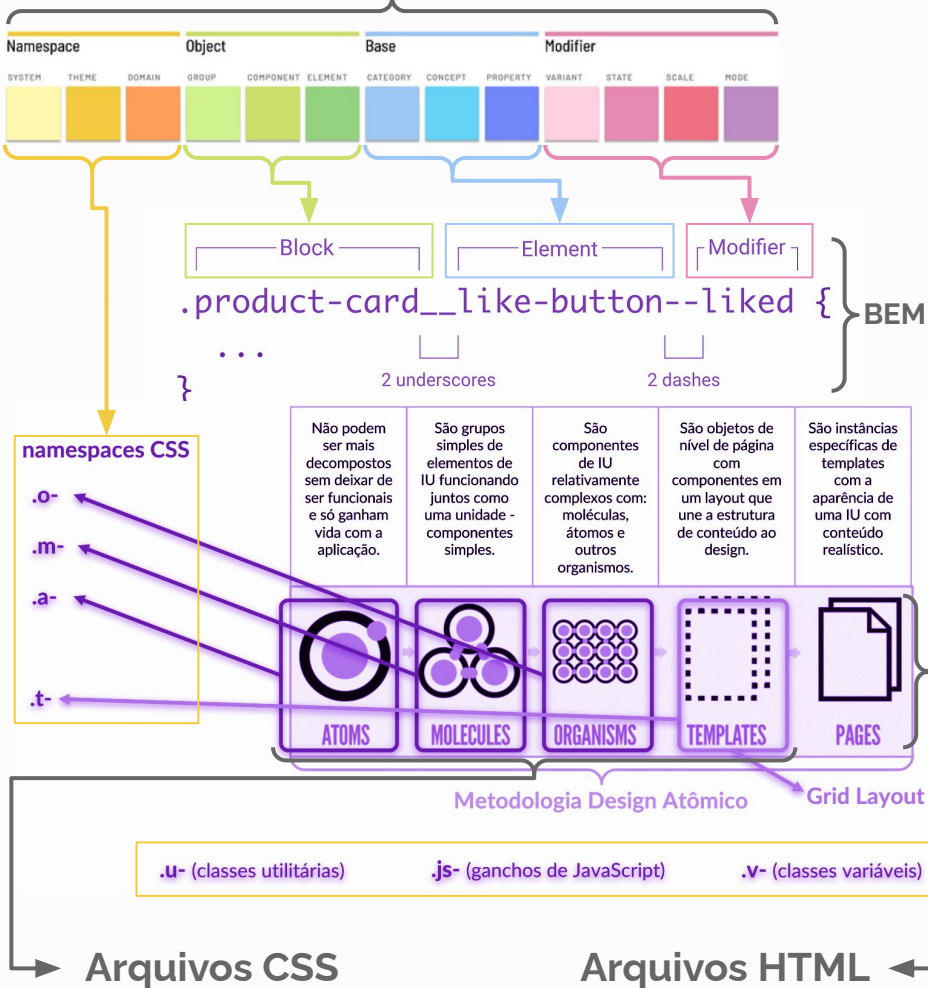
Namespace
SYSTEM THEME DOMAIN

Object
GROUP COMPONENT ELEMENT

Base
CATEGORY CONCEPT PROPERTY

Modifier
VARIANT STATE SCALE MODE

Block
Element
Modifier

.product-card__like-button--liked {
...
}

BEM

2 underscores
2 dashes

namespaces CSS
.o-
.m-
.a-
.t-

| Não podem ser mais decompostos sem deixar de ser funcionais e só ganham vida com a aplicação. | São grupos simples de elementos de IU funcionando juntos como uma unidade - componentes simples. | São componentes de IU relativamente complexos com: moléculas, átomos e outros organismos. | São objetos de nível de página com componentes em um layout que une a estrutura de conteúdo ao design. | São instâncias específicas de templates com a aparência de uma IU com conteúdo realístico. |
|---|---|---|---|---|

ATOMS
MOLECULES
ORGANISMS
TEMPLATES
PAGES

Metodologia Design Atômico
Grid Layout

.u- (classes utilitárias) .js- (ganchos de JavaScript) .v- (classes variáveis)

Arquivos CSS
Arquivos HTML